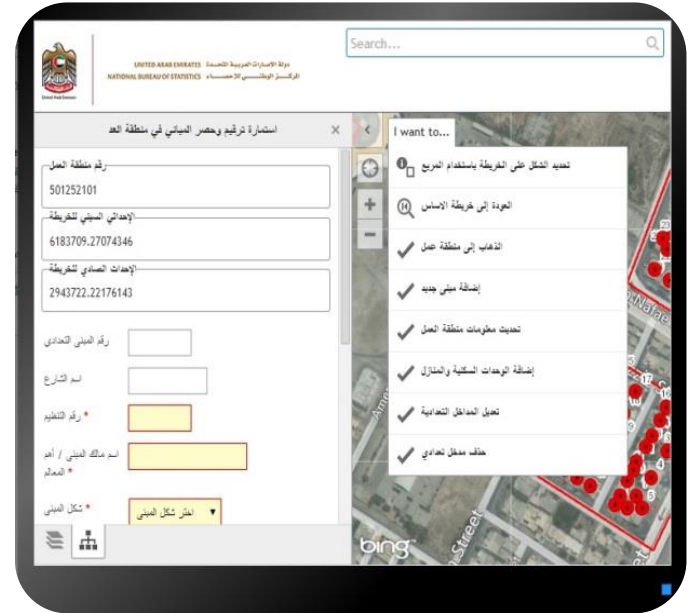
دولة الإمارات العربية المتحدة UNITED ARAB EMIRATES
المركز الوطني للإحصاء NATIONAL BUREAU OF STATISTICS

Search...

استمارة ترقيم وحصر المباني في منطقة العد ×

رقم منطقة العمل
501252101
الإحداثي السيني للخريطة
6183709.27074346
الإحداث الصادي للخريطة
2943722.22176143

رقم المبنى التعدادي
اسم الشارع
* رقم التنظيم
اسم مالك المبنى / أهم المعالم *
* شكل المبنى
اختر شكل المبنى ▼

I want to...
تحديد الشكل على الخريطة باستخدام المربع
العودة إلى خريطة الاساس
الذهاب إلى منطقة عمل
إضافة مبنى جديد
تحديث معلومات منطقة العمل
إضافة الوحدات السكنية والمنازل
تعديل المداخل التعدادية
حذف مدخل تعدادي

bing
Street